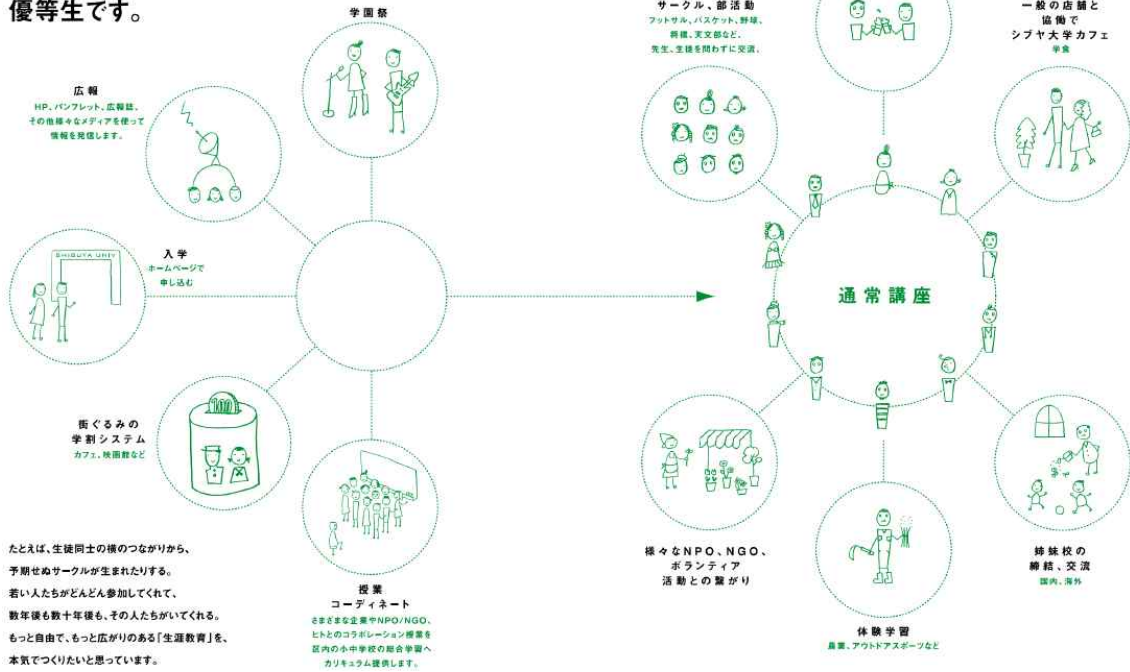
優等生です。

学園祭

広報
HP、パンフレット、広報誌、その他様々なメディアを使って情報を発信します。

SHIBUYA UNIV

入学
ホームページで申し込む

100

街ぐるみの学割システム
カフェ、映画館など

授業コーディネート
さまざまな企業やNPO/NGO、ヒトとのコラボレーション授業を区内の小中学校の総合学習へカリキュラム提供します。

たとえば、生徒同士の横のつながりから、
予期せぬサークルが生まれたりする。
若い人たちがどんどん参加してくれて、
数年後も数十年後も、その人たちがいてくれる。
もっと自由で、もっと広がりのある「生涯教育」を、
本気でつくりたいと思っています。

サークル、部活動
フットサル、バスケット、野球、将棋、天文部など、先生、生徒を問わずに交流。

一般の店舗と協働で
シブヤ大学カフェ
学食

通常講座

様々なNPO、NGO、ボランティア活動との繋がり

体験学習
農業、アウトドアスポーツなど

姉妹校の締結、交流
国内、海外